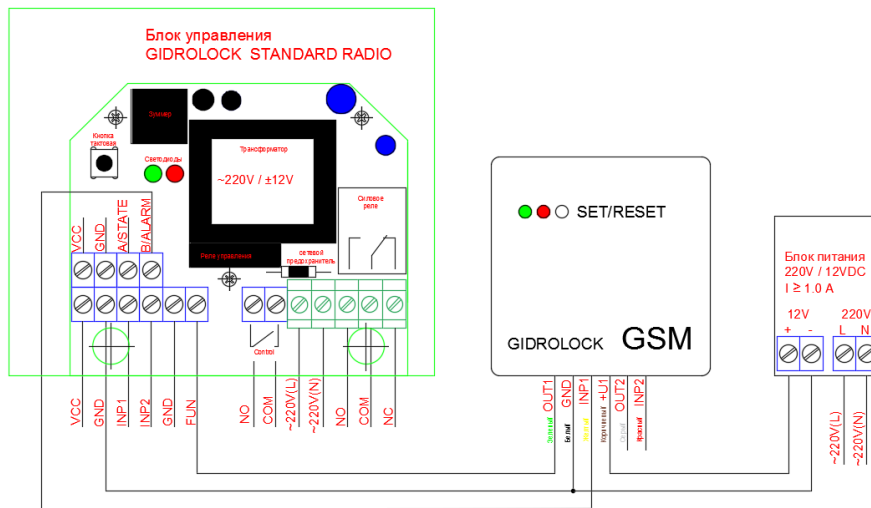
Блок управления
GIDROLOCK STANDARD RADIO

Зуммер

Кнопка тактовая

Трансформатор

~220V / ±12V

Светодиоды

Силовое реле

VCC
GND
A/STATE
B/ALARM

Реле управления

сетевой предохранитель

Control

VCC
GND
INP1
INP2
GND
FUN
NO
COM
~220V(L)
~220V(N)
NO
COM
NC

SET/RESET

GIDROLOCK GSM

OUT1
GND
INP1
+U1
OUT2
INP2

Зеленый
Белый
Коричневый
Серый
Красный

Блок питания
220V / 12VDC
I ≥ 1.0 A

12V
+ -
220V
L N

~220V(L)
~220V(N)